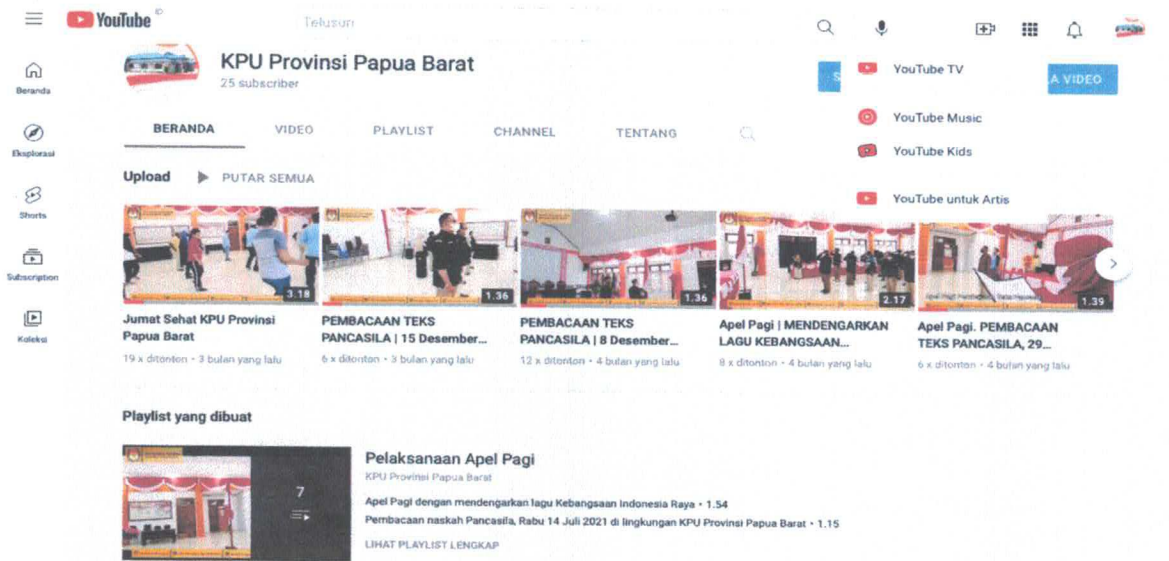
YouTube ID

Telusuri

Beranda
Eksplorasi
Shorts
Subscription
Koleksi

KPU Provinsi Papua Barat
25 subscriber

S

YouTube TV
YouTube Music
YouTube Kids
YouTube untuk Artis

A VIDEO

BERANDA VIDEO PLAYLIST CHANNEL TENTANG

Upload PUTAR SEMUA

3.18
Jumat Sehat KPU Provinsi Papua Barat
19 x ditonton • 3 bulan yang lalu

1.36
PEMBACAAN TEKS PANCASILA | 15 Desember...
6 x ditonton • 3 bulan yang lalu

1.36
PEMBACAAN TEKS PANCASILA | 8 Desember...
12 x ditonton • 4 bulan yang lalu

2.17
Apel Pagi | MENDENGARKAN LAGU KEBANGSAAN...
8 x ditonton • 4 bulan yang lalu

1.39
Apel Pagi. PEMBACAAN TEKS PANCASILA, 29...
6 x ditonton • 4 bulan yang lalu

Playlist yang dibuat

7

Pelaksanaan Apel Pagi
KPU Provinsi Papua Barat
Apel Pagi dengan mendengarkan lagu Kebangsaan Indonesia Raya • 1.54
Pembacaan naskah Pancasila, Rabu 14 Juli 2021 di lingkungan KPU Provinsi Papua Barat • 1.15
LIHAT PLAYLIST LENGKAP